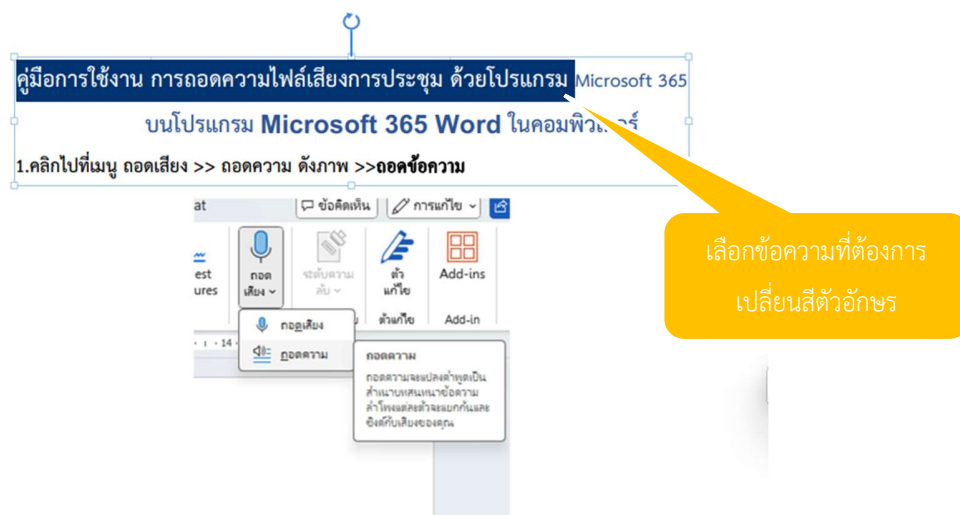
คู่มือการใช้งาน การถอดความไฟล์เสียงการประชุม ด้วยโปรแกรม Microsoft 365 บนโปรแกรม Microsoft 365 Word ในคอมพิวเตอร์

1.คลิกไปที่เมนู ถอดเสียง >> ถอดความ ดังภาพ >>ถอดข้อความ

at

ข้อคิดเห็น

การแก้ไข

est
ures

ถอด
เสียง

ระดับความ
ลับ

ตัว
แก้ไข

Add-ins

ตัวแก้ไข

Add-in

ถอดเสียง

ถอดความ

ถอดความ

ถอดความจะแปลงคำพูดเป็น
สำเนาบทสนทนาข้อความ
คำโพลแต่ละตัวจะแยกกันและ
ซิงค์กับเสียงของคุณ

เลือกข้อความที่ต้องการ
เปลี่ยนสีตัวอักษร